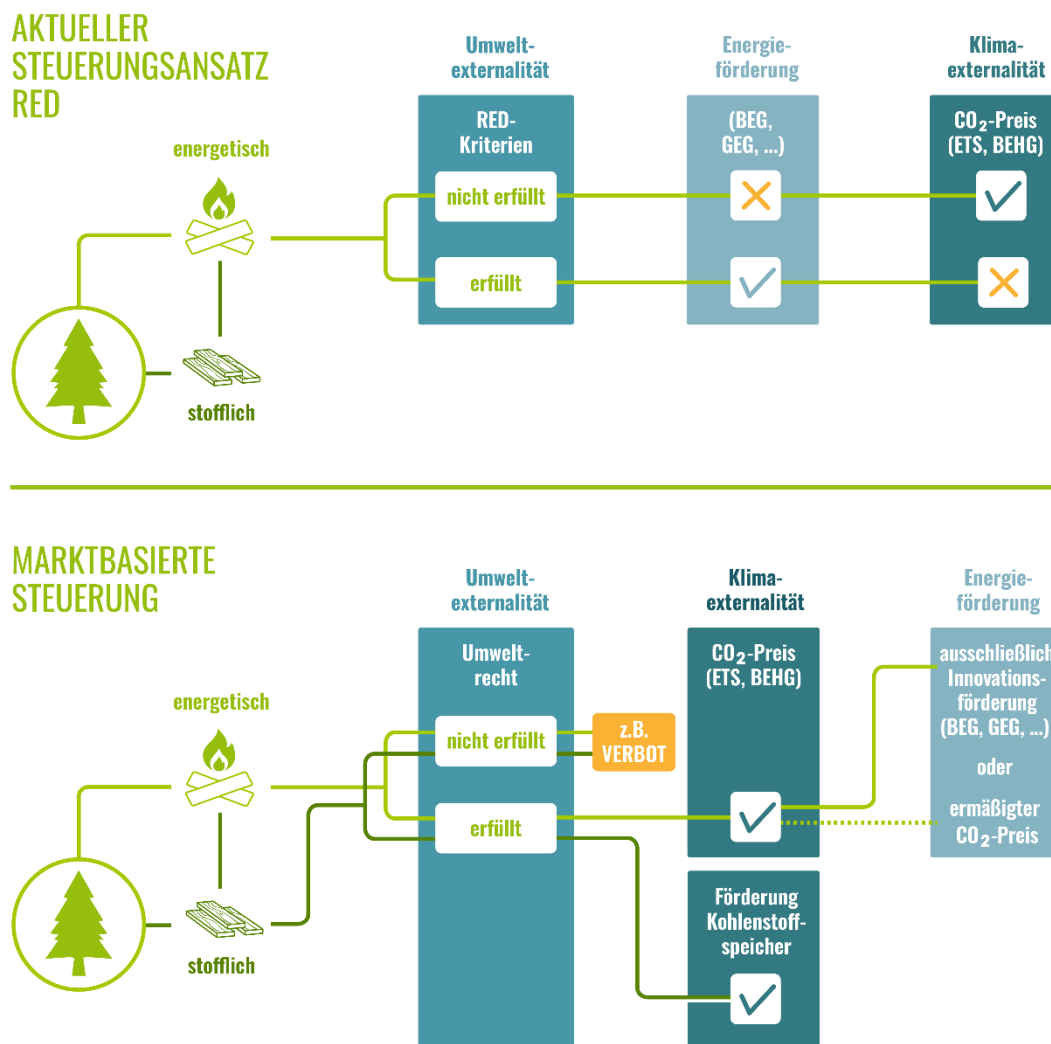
AKTUELLER STEUERUNGSANSATZ RED

energetisch

stofflich

Umweltexternalität

RED-Kriterien

nicht erfüllt

erfüllt

Energieförderung

(BEG, GEG, ...)

Klimaexternalität

$CO_2$-Preis (ETS, BEHG)

MARKTBASIERTE STEUERUNG

energetisch

stofflich

Umweltexternalität

Umweltrecht

nicht erfüllt

z.B. VERBOT

erfüllt

Klimaexternalität

$CO_2$-Preis (ETS, BEHG)

Förderung Kohlenstoffspeicher

Energieförderung

ausschließlich Innovationsförderung (BEG, GEG, ...)

oder

ermäßigter $CO_2$-Preis